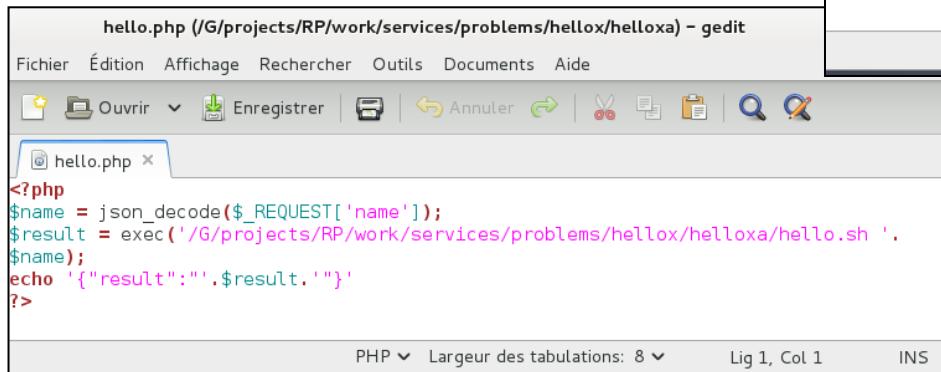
hello.php (/G/projects/RP/work/services/problems/hellox/helloxa) - gedit

Fichier Édition Affichage Rechercher Outils Documents Aide

Ouvrir Enregistrer Annuler

hello.php ×

<?php
$name = json_decode($_REQUEST['name']);
$result = exec('/G/projects/RP/work/services/problems/hellox/helloxa/hello.sh '.
$name);
echo '{"result":"'.$result.'"}'
?>

PHP Largeur des tabulations: 8 Lig 1, Col 1 INS